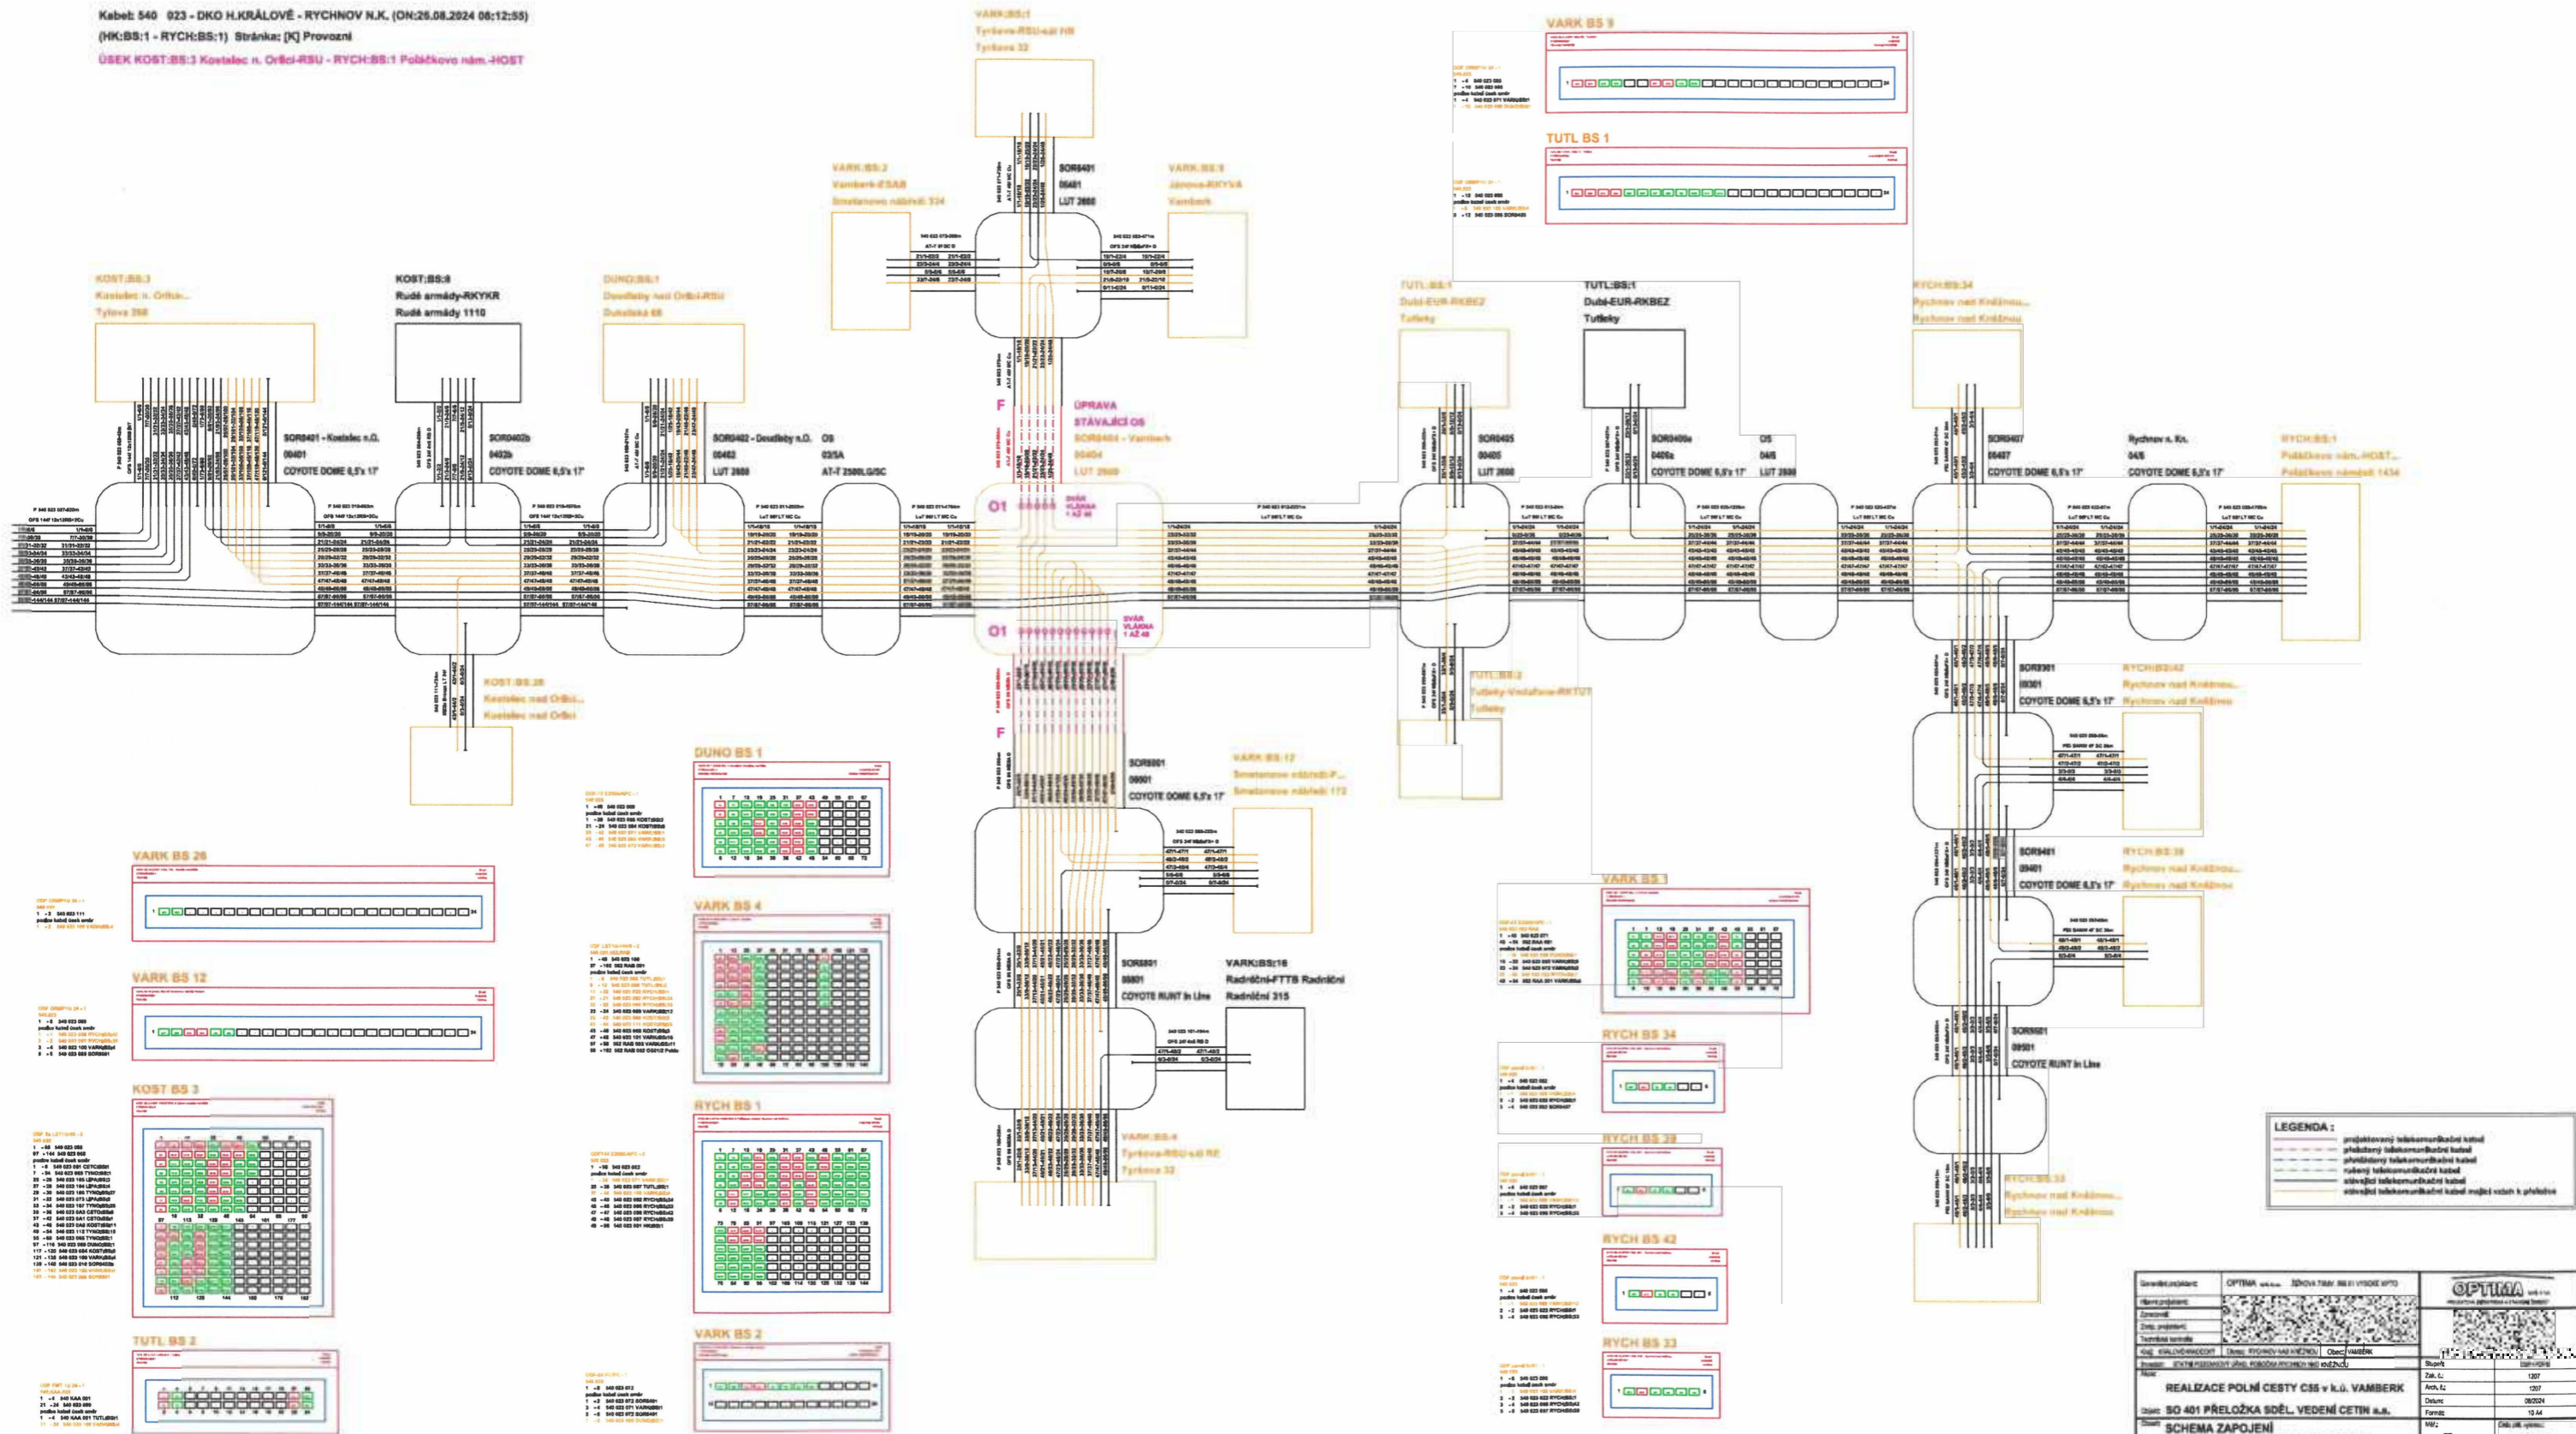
Kabel: 540 023 - DKO H.KRÁLOVÉ - RYCHNOV N.K. (ON:26.08.2024 08:12:55)
(HK:BS:1 - RYCH:BS:1) Stránka: [K] Provozní
ÚSEK KOST:BS:3 Kostelec n. Orlicí-RSU - RYCH:BS:1 Poláčkovo nám.-HOST

VARK:BS:1
Tyršova-RSU-sál HR
Tyršova 33

VARK BS 9

TUTL BS 1

VARK:BS:2
Vamberk-ESAB
Smetanovo nábřeží 334

SOR6401
06401
LUT 2600

VARK:BS:8
Jánova-RKYVA
Vamberk

KOST:BS:3
Kostelec n. Orlicí...
Tylova 298

KOST:BS:8
Rudé armády-RKYKR
Rudé armády 1110

DUNO:BS:1
Doudleby nad Orlicí-RSU
Dukelská 68

TUTL:BS:1
Dubí-EUR-RKBEZ
Tutleky

TUTL:BS:1
Dubí-EUR-RKBEZ
Tutleky

RYCH:BS:34
Rychnov nad Kněžnou...
Rychnov nad Kněžnou

F

ÚPRAVA
STÁVAJÍCÍ OS
SOR6404 - Vamberk
06404
LUT 2600

SOR0401 - Kostelec n.O.
00401
COYOTE DOME 6,5'x 17'

SOR0402b
0402b
COYOTE DOME 6,5'x 17'

SOR0402 - Doudleby n.O.
00402
LUT 2600

OS
03/SA
AT-T 2500LG/SC

SOR0405
00405
LUT 2600

SOR0406a
0406a
COYOTE DOME 6,5'x 17'

OS
04/6
LUT 2600

SOR0407
00407
COYOTE DOME 6,5'x 17'

Rychnov n. Kn.
04/6
COYOTE DOME 6,5'x 17'

RYCH:BS:1
Poláčkovo nám.-HOST...
Poláčkovo náměstí 1434

O1
SVÁR VLÁKNA 1 AŽ 48

O1
SVÁR VLÁKNA 1 AŽ 48

KOST:BS:28
Kostelec nad Orlicí...
Kostelec nad Orlicí

TUTL:BS:2
Tutleky-Vodafone-RKTUT
Tutleky

SOR9301
09301
COYOTE DOME 6,5'x 17'

RYCH:BS:42
Rychnov nad Kněžnou...
Rychnov nad Kněžnou

DUNO BS 1

F

SOR6801
06801
COYOTE DOME 6,5'x 17'

VARK:BS:12
Smetanovo nábřeží-P...
Smetanovo nábřeží 172

VARK BS 26

VARK BS 4

VARK BS 1

SOR9401
09401
COYOTE DOME 6,5'x 17'

RYCH:BS:39
Rychnov nad Kněžnou...
Rychnov nad Kněžnou

VARK BS 12

SOR6801
06801
COYOTE RUNT In Line

VARK:BS:16
Radniční-FTTB Radniční
Radniční 315

SOR9501
09501
COYOTE RUNT In Line

RYCH BS 34

KOST BS 3

RYCH BS 1

RYCH BS 39

LEGENDA :
projektovaný telekomunikační kabel
překládaný telekomunikační kabel
přeložený telekomunikační kabel
rušený telekomunikační kabel
stávající telekomunikační kabel
stávající telekomunikační kabel mající vztah k přeložce

VARK:BS:4
Tyršova-RSU-sál RE
Tyršova 33

RYCH:BS:33
Rychnov nad Kněžnou...
Rychnov nad Kněžnou

RYCH BS 42

TUTL BS 2

VARK BS 2

RYCH BS 33

OPTIMA
REALIZACE POLNÍ CESTY C55 v k.ú. VAMBERK
SO 401 PŘELOŽKA SDĚL. VEDENÍ CETIN a.s.
SCHEMA ZAPOJENÍ